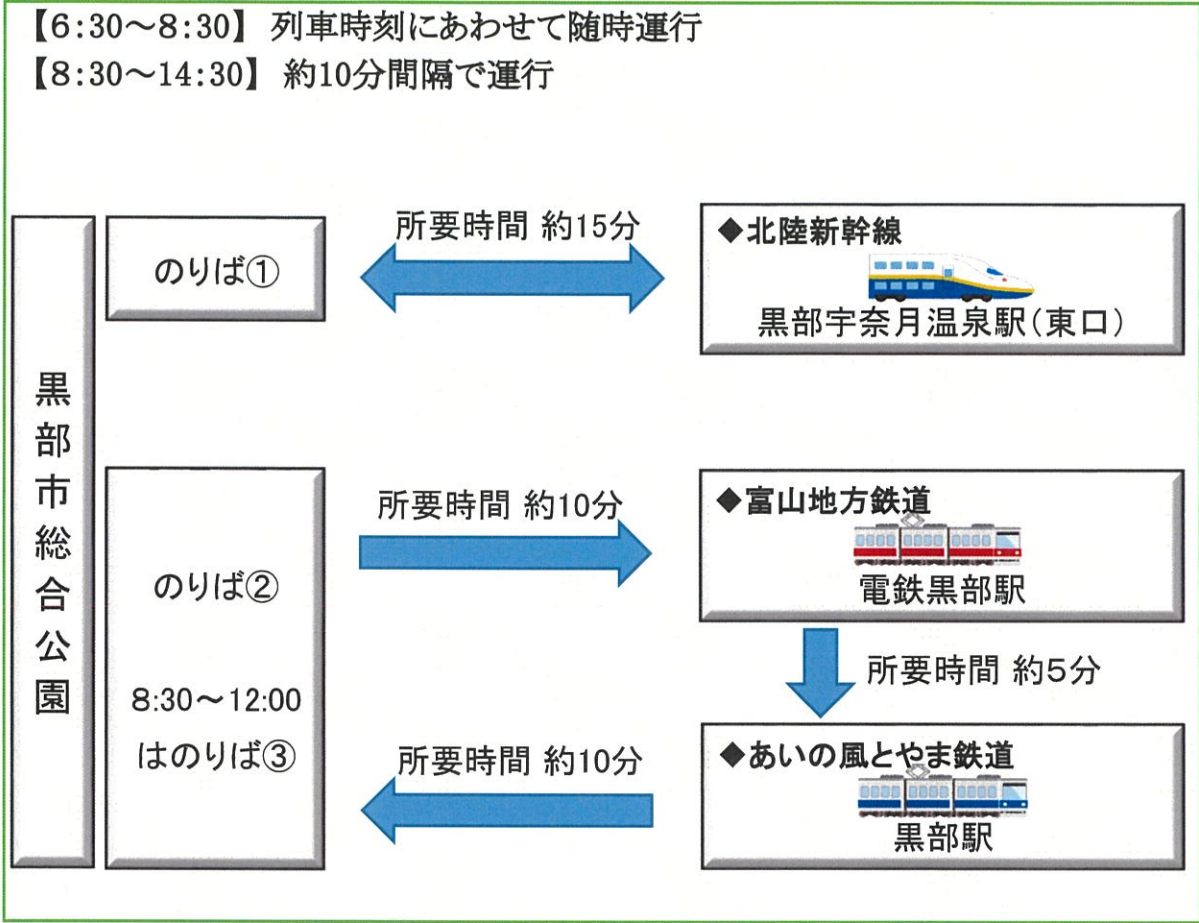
【6:30～8:30】 列車時刻にあわせて随時運行
【8:30～14:30】 約10分間隔で運行

黒部市総合公園

のりば①

所要時間 約15分

◆北陸新幹線
黒部宇奈月温泉駅（東口）

のりば②

8:30～12:00
はのりば③

所要時間 約10分

◆富山地方鉄道
電鉄黒部駅

所要時間 約5分

所要時間 約10分

◆あいの風とやま鉄道
黒部駅